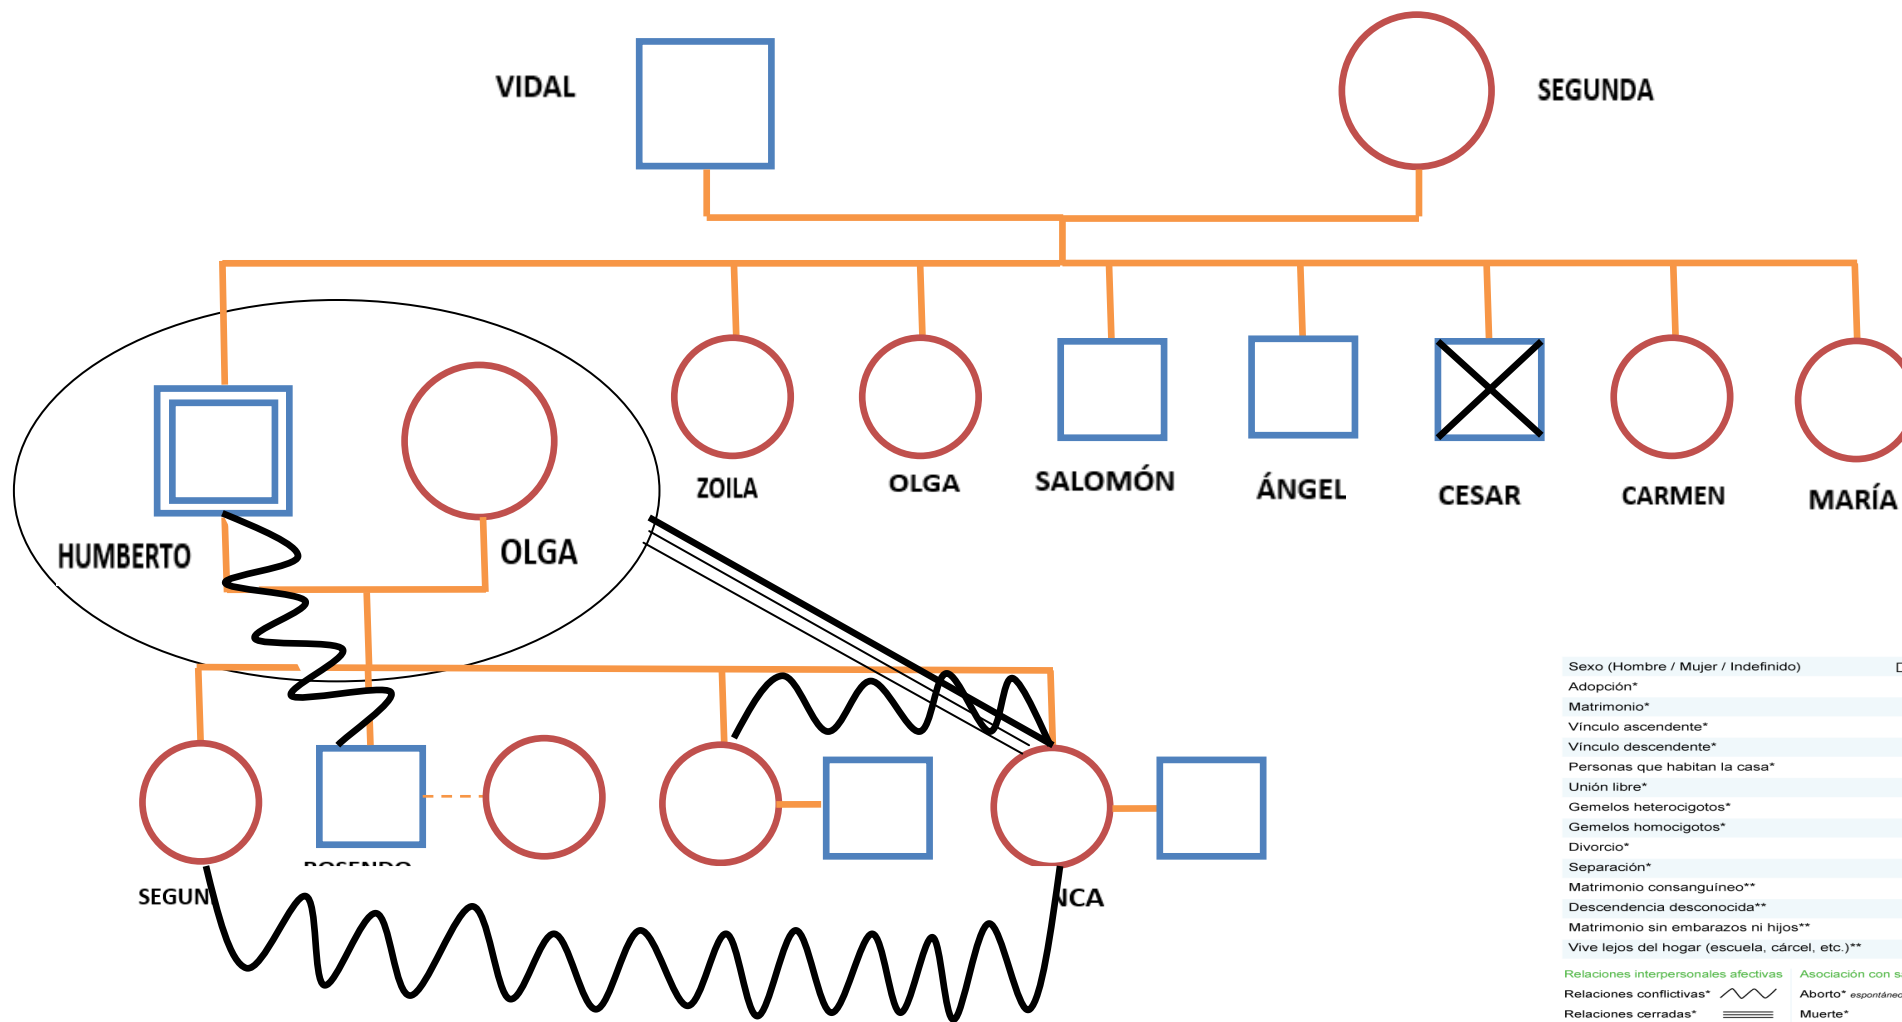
VIDAL

SEGUNDA

ZOILA

OLGA

SALOMÓN

ÁNGEL

CESAR

CARMEN

MARÍA

HUMBERTO

OLGA

SEGUN

ROSENDO

NCA

| Sexo (Hombre / Mujer / Indefinido) |
|---|
| Adopción* |
| Matrimonio* |
| Vínculo ascendente* |
| Vínculo descendente* |
| Personas que habitan la casa* |
| Unión libre* |
| Gemelos heterocigotos* |
| Gemelos homocigotos* |
| Divorcio* |
| Separación* |
| Matrimonio consanguíneo** |
| Descendencia desconocida** |
| Matrimonio sin embarazos ni hijos** |
| Vive lejos del hogar (escuela, cárcel, etc.)** |

Relaciones interpersonales afectivas

Relaciones conflictivas*

Relaciones cerradas*

Asociación con s

Aborto* espontáneo

Muerte*